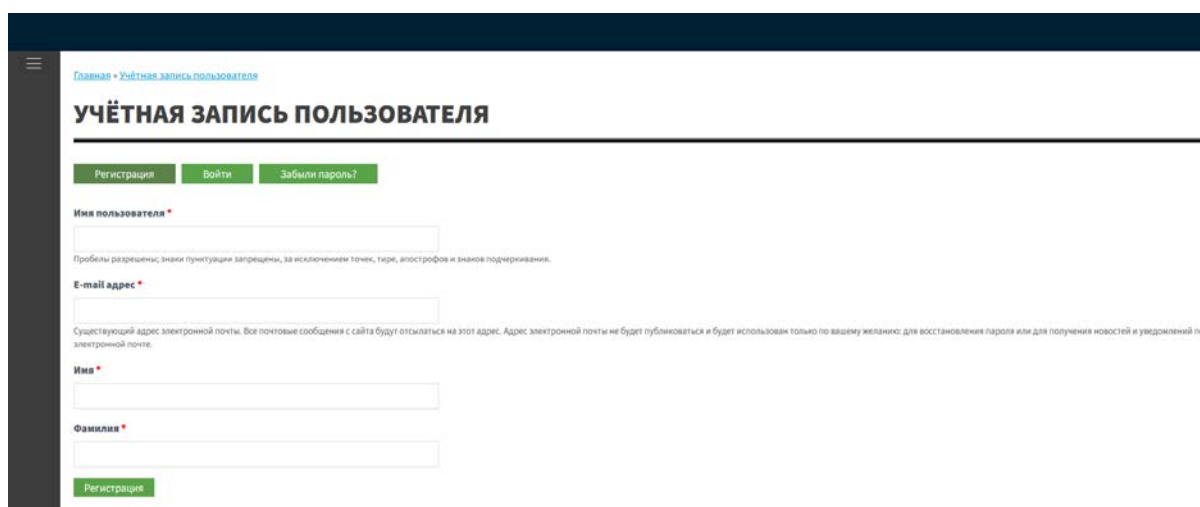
Главная » Учётная запись пользователя

УЧЁТНАЯ ЗАПИСЬ ПОЛЬЗОВАТЕЛЯ

Регистрация | Войти | Забыли пароль?

Имя пользователя *

Пробелы разрешены; знаки пунктуации запрещены, за исключением точек, тире, апострофов и знаков подчеркивания.

E-mail адрес *

Существующий адрес электронной почты. Все почтовые сообщения с сайта будут отсылаться на этот адрес. Адрес электронной почты не будет публиковаться и будет использован только по вашему желанию: для восстановления пароля или для получения новостей и уведомлений п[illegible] электронной почте.

Имя *

Фамилия *

Регистрация